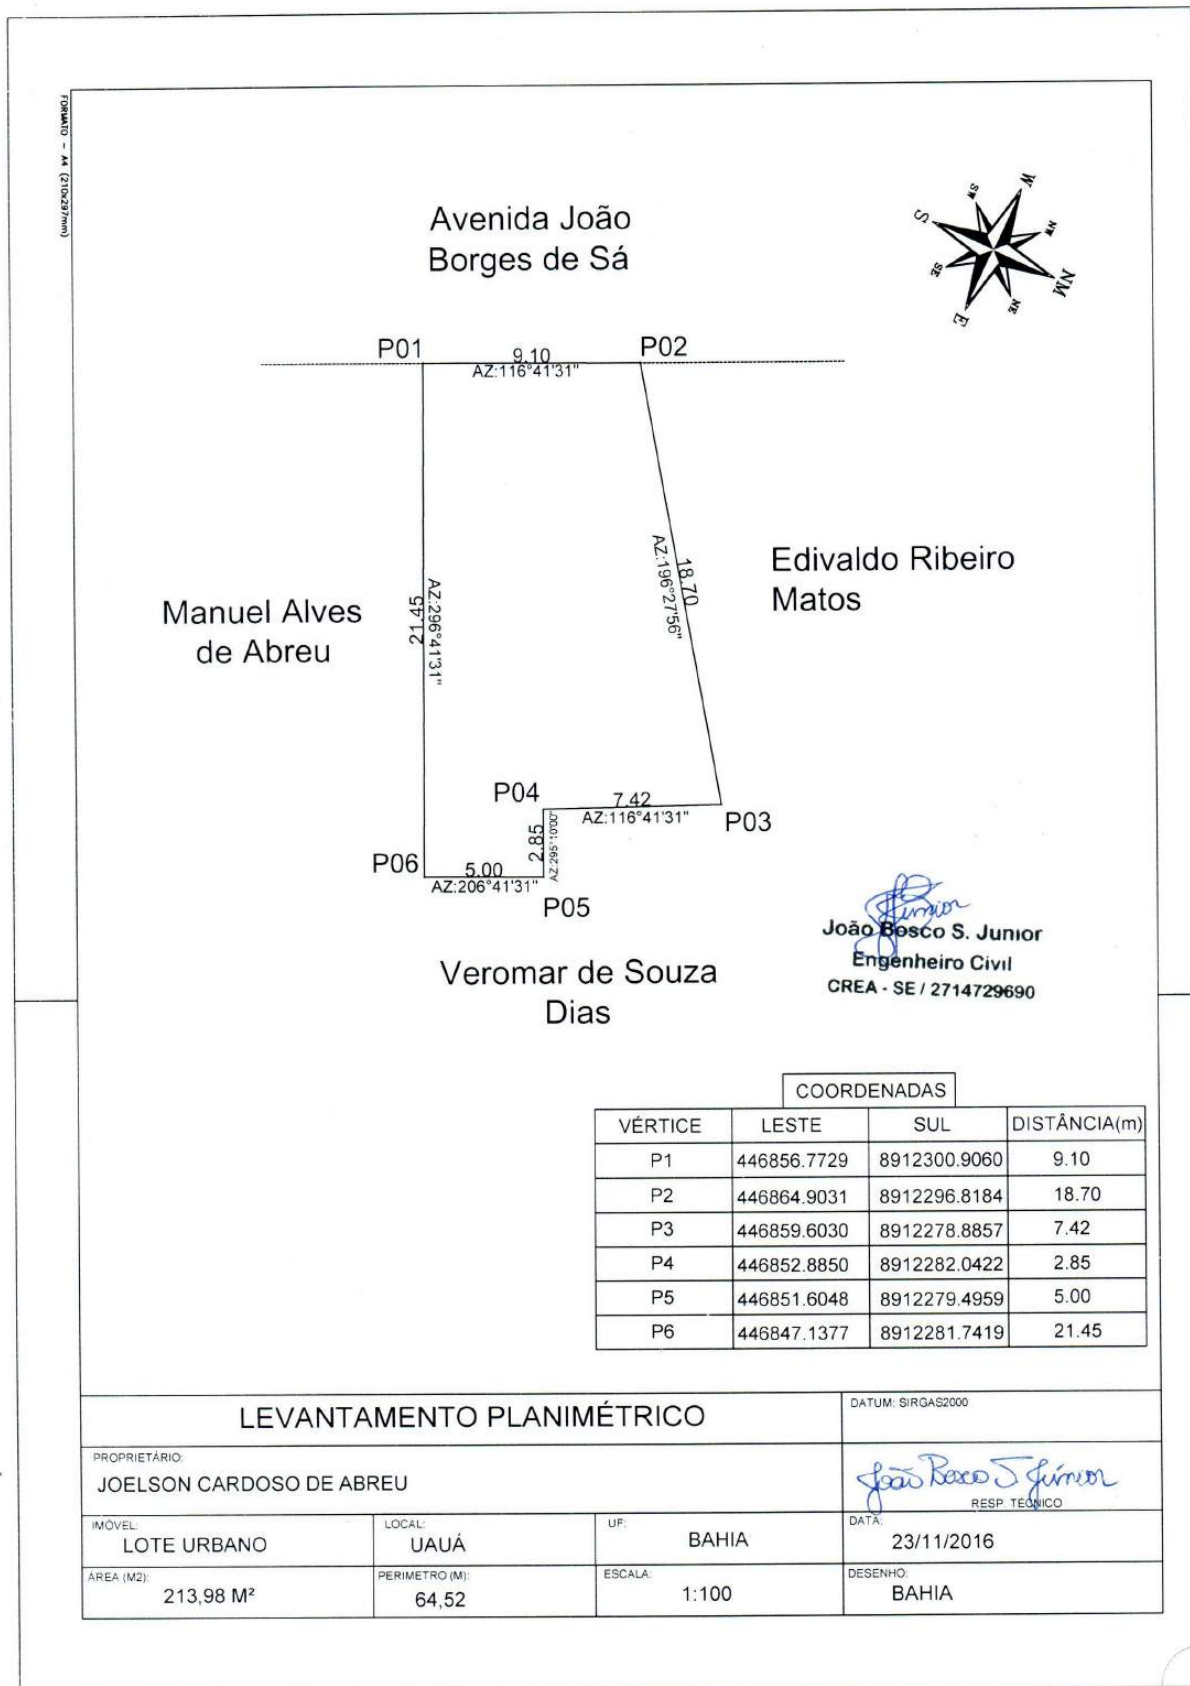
FORMATO - A4 (210x297mm)

Avenida João Borges de Sá

W
NW
N
NE
E
SE
S
SW

P01
9.10
AZ:116°41'31"
P02

Edivaldo Ribeiro Matos

18.70
AZ:196°27'56"

Manuel Alves de Abreu

21.45
AZ:296°41'31"

P04
7.42
AZ:116°41'31"
P03

2.85
AZ:295°10'00"

P06
5.00
AZ:206°41'31"
P05

Veromar de Souza Dias

João Bosco S. Junior
Engenheiro Civil
CREA - SE / 2714729690

COORDENADAS

| VÉRTICE | LESTE | SUL | DISTÂNCIA(m) |
|---|---|---|---|
| P1 | 446856.7729 | 8912300.9060 | 9.10 |
| P2 | 446864.9031 | 8912296.8184 | 18.70 |
| P3 | 446859.6030 | 8912278.8857 | 7.42 |
| P4 | 446852.8850 | 8912282.0422 | 2.85 |
| P5 | 446851.6048 | 8912279.4959 | 5.00 |
| P6 | 446847.1377 | 8912281.7419 | 21.45 |

LEVANTAMENTO PLANIMÉTRICO
DATUM: SIRGAS2000

PROPRIETÁRIO:
JOELSON CARDOSO DE ABREU
João Bosco S Junior
RESP. TÉCNICO

IMÓVEL: LOTE URBANO
LOCAL: UAUÁ
UF: BAHIA
DATA: 23/11/2016

ÁREA (M2): 213,98 M²
PERIMETRO (M): 64,52
ESCALA: 1:100
DESENHO: BAHIA